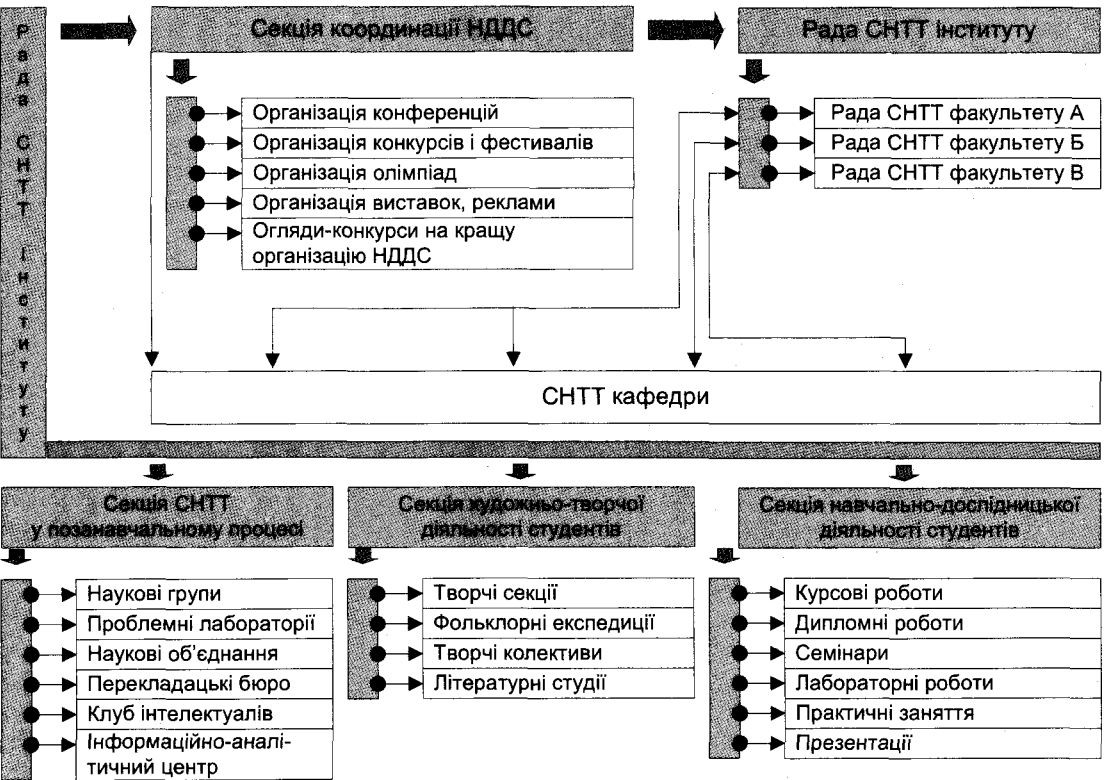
Рада СНТТ інституту

Секція координації НДДС

Рада СНТТ інституту

Організація конференцій
Організація конкурсів і фестивалів
Організація олімпіад
Організація виставок, реклами
Огляди-конкурси на кращу організацію НДДС

Рада СНТТ факультету А
Рада СНТТ факультету Б
Рада СНТТ факультету В

СНТТ кафедри

Секція СНТТ у позанавчальному процесі

Секція художньо-творчої діяльності студентів

Секція навчально-дослідницької діяльності студентів

Наукові групи
Проблемні лабораторії
Наукові об'єднання
Перекладацькі бюро
Клуб інтелектуалів
Інформаційно-аналітичний центр

Творчі секції
Фольклорні експедиції
Творчі колективи
Літературні студії

Курсові роботи
Дипломні роботи
Семінари
Лабораторні роботи
Практичні заняття
Презентації